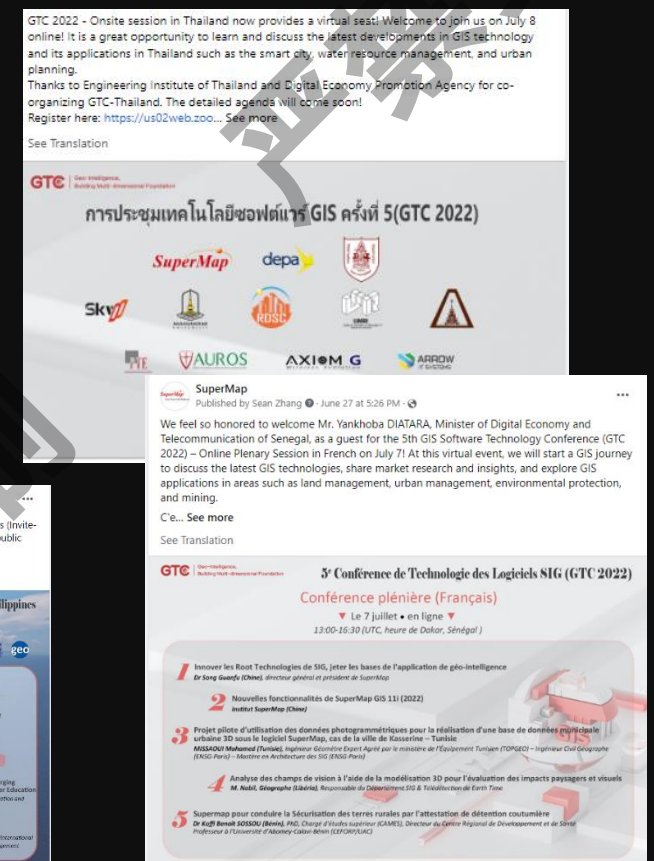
GTC 2022 - Onsite session in Thailand now provides a virtual seat! Welcome to join us on July 8 online! It is a great opportunity to learn and discuss the latest developments in GIS technology and its applications in Thailand such as the smart city, water resource management, and urban planning.
Thanks to Engineering Institute of Thailand and Digital Economy Promotion Agency for co-organizing GTC-Thailand. The detailed agenda will come soon!
Register here: https://us02web.zoo... See more

See Translation

GTC Geo-Intelligence, Building Multi-dimensional Foundation

การประชุมเทคโนโลยีซอฟต์แวร์ GIS ครั้งที่ 5(GTC 2022)

SuperMap depa

Sky

RDSC

AUROS AXIOM G ARROW

SuperMap
Published by Sean Zhang · June 27 at 5:26 PM ·

We feel so honored to welcome Mr. Yankhoba DIATARA, Minister of Digital Economy and Telecommunication of Senegal, as a guest for the 5th GIS Software Technology Conference (GTC 2022) – Online Plenary Session in French on July 7! At this virtual event, we will start a GIS journey to discuss the latest GIS technologies, share market research and insights, and explore GIS applications in areas such as land management, urban management, environmental protection, and mining.
C'e... See more

See Translation

GTC Geo-Intelligence, Building Multi-dimensional Foundation

5e Conférence de Technologie des Logiciels SIG (GTC 2022)

Conférence plénière (Français)
Le 7 juillet • en ligne
13:00-16:30 (UTC, heure de Dakar, Sénégal)

1 Innover les Root Technologies de SIG, jeter les bases de l'application de géo-intelligence
Dr Song Guanfu (Chine), directeur général et président de SuperMap

2 Nouvelles fonctionnalités de SuperMap GIS 11i (2022)
Institut SuperMap (Chine)

3 Projet pilote d'utilisation des données photogrammétriques pour la réalisation d'une base de données municipale urbaine 3D sous le logiciel SuperMap, cas de la ville de Kasserine – Tunisie
MISSAOUI Mohamed (Tunisie), Ingénieur Géomètre Expert Agréé par le ministère de l'Équipement Tunisien (TOPGEO) – Ingénieur Civil Géographe (ENSG-Paris) – Mastère en Architecture des SIG (ENSG-Paris)

4 Analyse des champs de vision à l'aide de la modélisation 3D pour l'évaluation des impacts paysagers et visuels
M. Nabil, Géographe (Liberia), Responsable du Département SIG & Télédétection de Earth Time

5 Supermap pour conduire la Sécurisation des terres rurales par l'attestation de détention coutumière
Dr Koffi Benoit SOSSOU (Bénin), PhD, Chargé d'études supérieur (CAMES), Directeur du Centre Régional de Développement et de Santé Professeur à l'Université d'Abomey-Calavi-Bénin (CEFORP/UAC)

s (Invite-
ublic

ilippines

geo

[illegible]